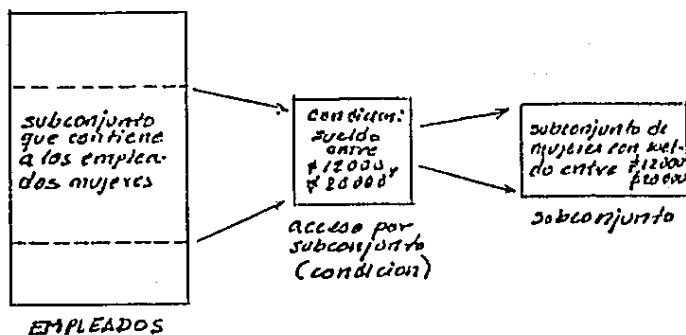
subconjunto que contiene a los empleados mujeres

Condicion: sueldo entre ¢12000 y ¢20000

acceso por subconjunto (condicion)

subconjunto de mujeres con sueldo entre ¢12000 y ¢20000

subconjunto

EMPLEADOS